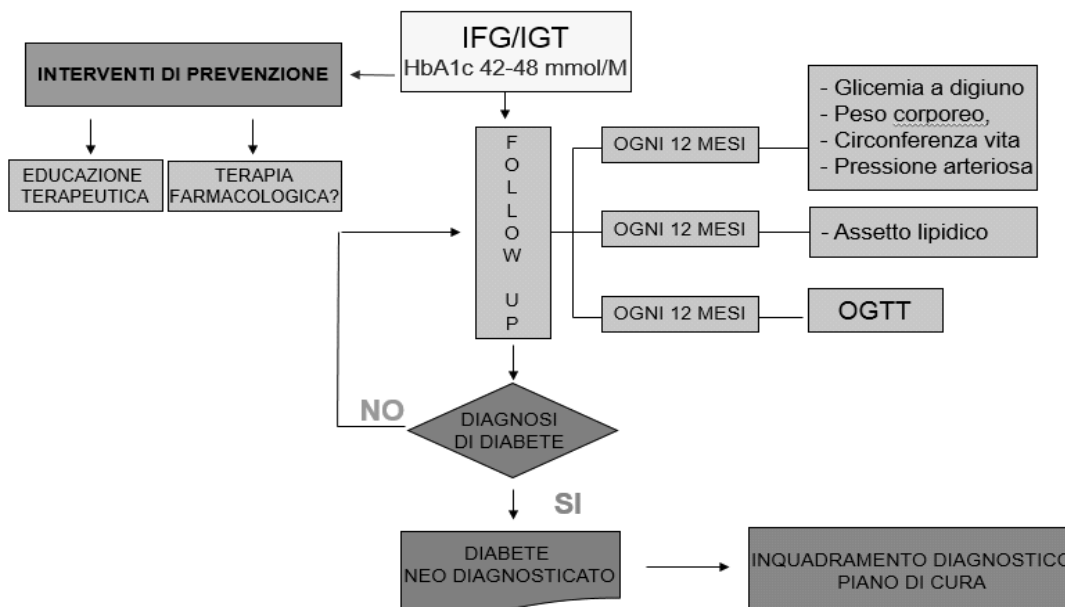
IFG/IGT
HbA1c 42-48 mmol/M

INTERVENTI DI PREVENZIONE

EDUCAZIONE TERAPEUTICA

TERAPIA FARMACOLOGICA?

FOLLOW UP

OGNI 12 MESI

- Glicemia a digiuno
- Peso corporeo,
- Circonferenza vita
- Pressione arteriosa

OGNI 12 MESI

- Assetto lipidico

OGNI 12 MESI

OGTT

NO

DIAGNOSI DI DIABETE

SI

DIABETE NEO DIAGNOSTICATO

INQUADRAMENTO DIAGNOSTICO
PIANO DI CURA